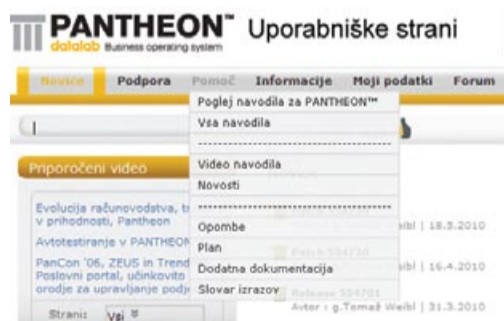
PANTHEON™ Uporabniške strani
datalab Business operating system

Novice Podpora Pomoč Informacije Moji podatki Forum

Poglej navodila za PANTHEON™
Vsa navodila
------------------------------
Video navodila
Novosti
------------------------------
Opombe
Plan
Dodatna dokumentacija
Slovar izrazov

Priporočeni video

Evolucija računovodstva, t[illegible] v prihodnosti, Pantheon

Avtotestiranje v PANTHEON

PanCon '06, ZEUS in Trend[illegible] Poslovni portal, učinkovito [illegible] orodje za upravljanje podj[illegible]

Stran: Vsi

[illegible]ibl | 18.5.2010

Patch 534730
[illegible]ibl | 16.4.2010

Release 534701
Avtor : g.Tomaž Weibl | 31.3.2010